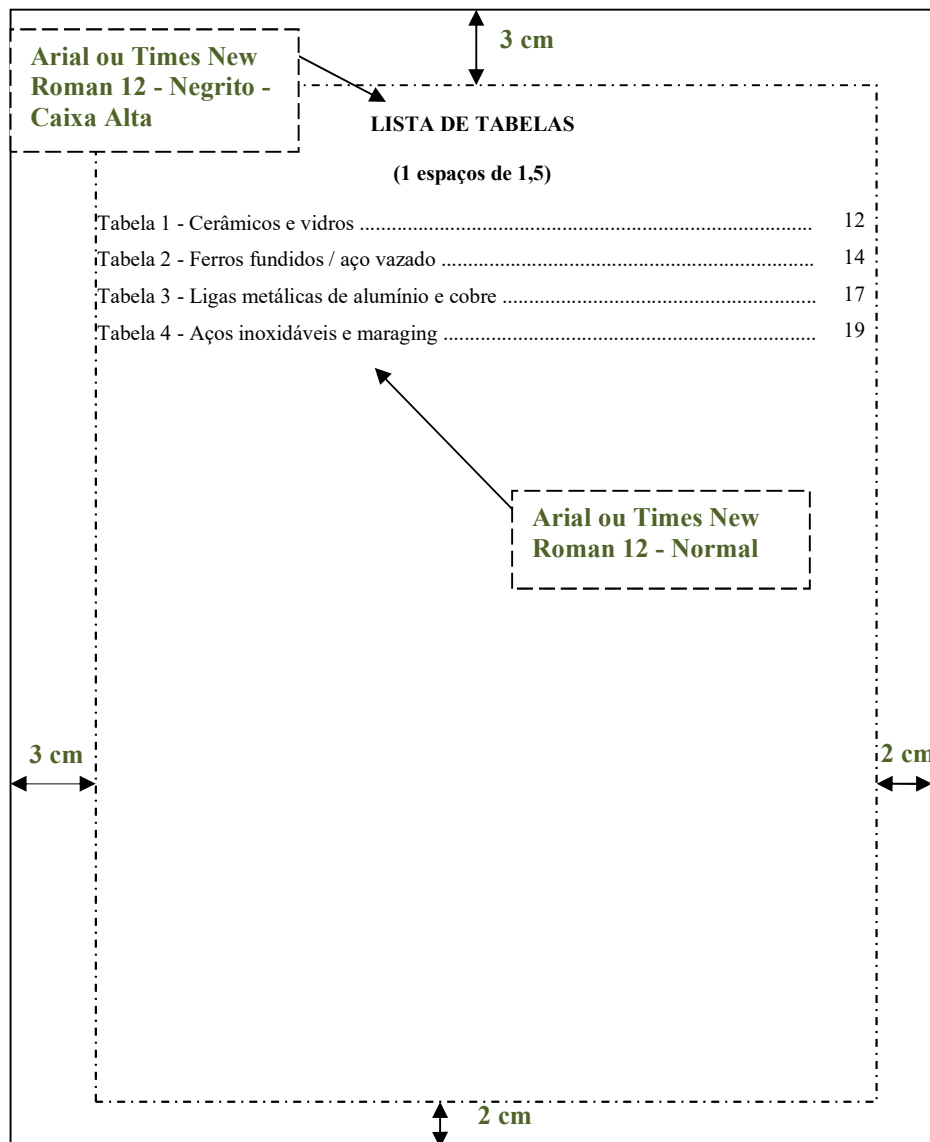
Arial ou Times New Roman 12 - Negrito - Caixa Alta

3 cm

LISTA DE TABELAS

(1 espaços de 1,5)

Tabela 1 - Cerâmicos e vidros ........................................................................ 12

Tabela 2 - Ferros fundidos / aço vazado ........................................................ 14

Tabela 3 - Ligas metálicas de alumínio e cobre ............................................. 17

Tabela 4 - Aços inoxidáveis e maraging ........................................................ 19

Arial ou Times New Roman 12 - Normal

3 cm

2 cm

2 cm